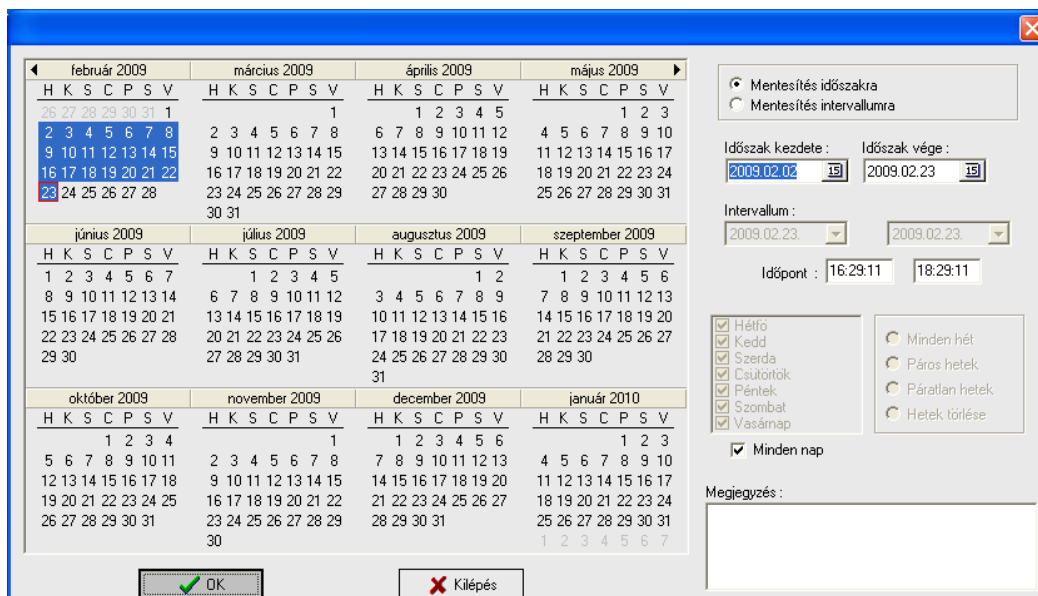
február 2009
H K S C P S V
26 27 28 29 30 31 1
2 3 4 5 6 7 8
9 10 11 12 13 14 15
16 17 18 19 20 21 22
23 24 25 26 27 28

március 2009
H K S C P S V
1
2 3 4 5 6 7 8
9 10 11 12 13 14 15
16 17 18 19 20 21 22
23 24 25 26 27 28 29
30 31

április 2009
H K S C P S V
1 2 3 4 5
6 7 8 9 10 11 12
13 14 15 16 17 18 19
20 21 22 23 24 25 26
27 28 29 30

május 2009
H K S C P S V
1 2 3
4 5 6 7 8 9 10
11 12 13 14 15 16 17
18 19 20 21 22 23 24
25 26 27 28 29 30 31

június 2009
H K S C P S V
1 2 3 4 5 6 7
8 9 10 11 12 13 14
15 16 17 18 19 20 21
22 23 24 25 26 27 28
29 30

július 2009
H K S C P S V
1 2 3 4 5
6 7 8 9 10 11 12
13 14 15 16 17 18 19
20 21 22 23 24 25 26
27 28 29 30 31

augusztus 2009
H K S C P S V
1 2
3 4 5 6 7 8 9
10 11 12 13 14 15 16
17 18 19 20 21 22 23
24 25 26 27 28 29 30
31

szeptember 2009
H K S C P S V
1 2 3 4 5 6
7 8 9 10 11 12 13
14 15 16 17 18 19 20
21 22 23 24 25 26 27
28 29 30

október 2009
H K S C P S V
1 2 3 4
5 6 7 8 9 10 11
12 13 14 15 16 17 18
19 20 21 22 23 24 25
26 27 28 29 30 31

november 2009
H K S C P S V
1
2 3 4 5 6 7 8
9 10 11 12 13 14 15
16 17 18 19 20 21 22
23 24 25 26 27 28 29
30

december 2009
H K S C P S V
1 2 3 4 5 6
7 8 9 10 11 12 13
14 15 16 17 18 19 20
21 22 23 24 25 26 27
28 29 30 31

január 2010
H K S C P S V
1 2 3
4 5 6 7 8 9 10
11 12 13 14 15 16 17
18 19 20 21 22 23 24
25 26 27 28 29 30 31
1 2 3 4 5 6 7

OK
Kilépés

Mentesítés időszakra
Mentesítés intervallumra

Időszak kezdete :
2009.02.02
Időszak vége :
2009.02.23

Intervallum :
2009.02.23.
2009.02.23.

Időpont : 16:29:11 18:29:11

Hétfő
Kedd
Szerda
Csütörtök
Péntek
Szombat
Vasárnap

Minden hét
Páros hetek
Páratlan hetek
Hetek törlése

Minden nap

Megjegyzés :